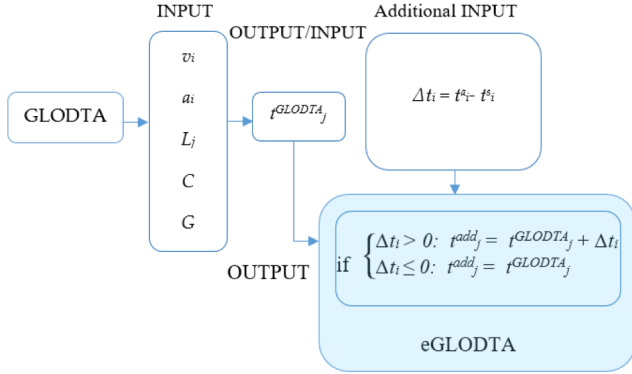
INPUT

OUTPUT/INPUT

Additional INPUT

GLODTA

$v_i$

$a_i$

$L_j$

$C$

$G$

$t^{GLODTA}{}_j$

$\Delta t_i = t^a{}_i - t^s{}_i$

OUTPUT

if $\begin{cases} \Delta t_i > 0: \ t^{add}{}_j = t^{GLODTA}{}_j + \Delta t_i \\ \Delta t_i \leq 0: \ t^{add}{}_j = t^{GLODTA}{}_j \end{cases}$

eGLODTA